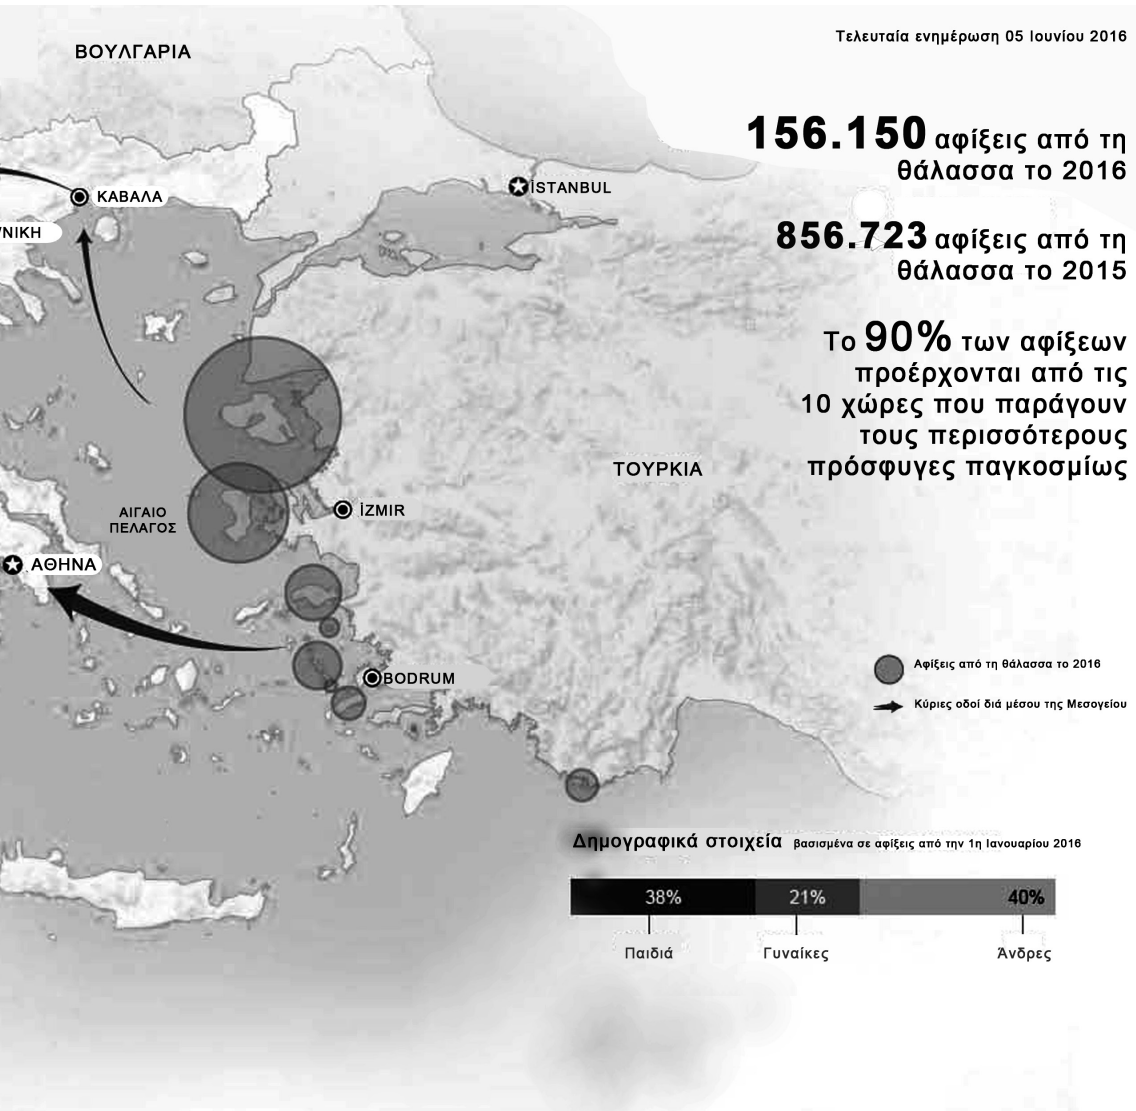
ΒΟΥΛΓΑΡΙΑ

Τελευταία ενημέρωση 05 Ιουνίου 2016

156.150 αφίξεις από τη θάλασσα το 2016

856.723 αφίξεις από τη θάλασσα το 2015

Το 90% των αφίξεων προέρχονται από τις 10 χώρες που παράγουν τους περισσότερους πρόσφυγες παγκοσμίως

ΚΑΒΑΛΑ

ΝΙΚΗ

İSTANBUL

ΤΟΥΡΚΙΑ

ΑΙΓΑΙΟ ΠΕΛΑΓΟΣ

İZMIR

ΑΘΗΝΑ

BODRUM

Αφίξεις από τη θάλασσα το 2016

Κύριες οδοί διά μέσου της Μεσογείου

Δημογραφικά στοιχεία βασισμένα σε αφίξεις από την 1η Ιανουαρίου 2016

| 38% | 21% | 40% |
|---|---|---|
| Παιδιά | Γυναίκες | Άνδρες |